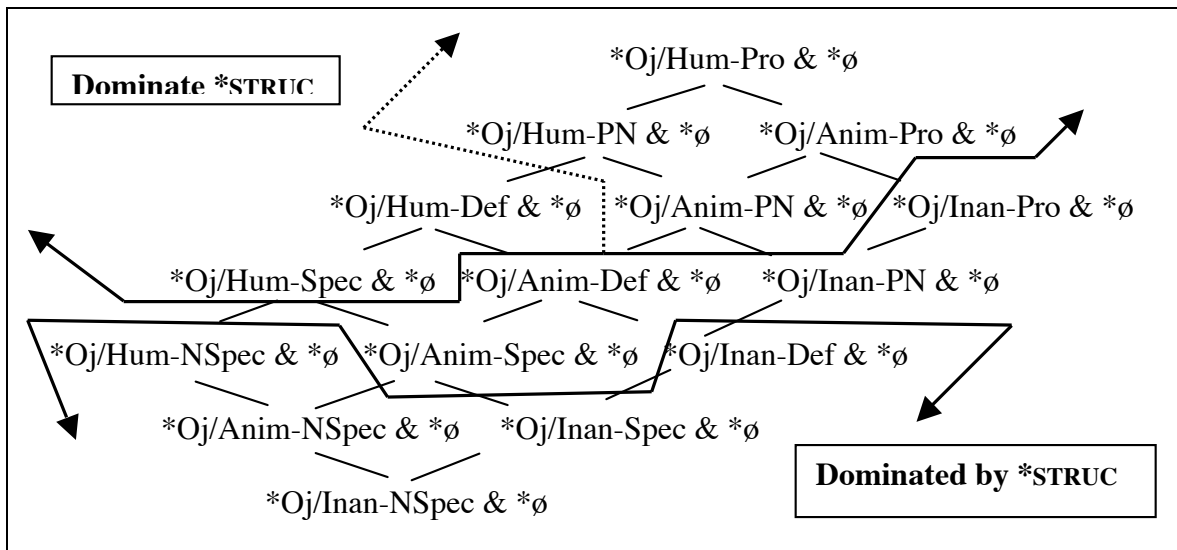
Dominate *STRUC

*Oj/Hum-Pro & *ø

*Oj/Hum-PN & *ø

*Oj/Anim-Pro & *ø

*Oj/Hum-Def & *ø

*Oj/Anim-PN & *ø

*Oj/Inan-Pro & *ø

*Oj/Hum-Spec & *ø

*Oj/Anim-Def & *ø

*Oj/Inan-PN & *ø

*Oj/Hum-NSpec & *ø

*Oj/Anim-Spec & *ø

*Oj/Inan-Def & *ø

*Oj/Anim-NSpec & *ø

*Oj/Inan-Spec & *ø

*Oj/Inan-NSpec & *ø

Dominated by *STRUC